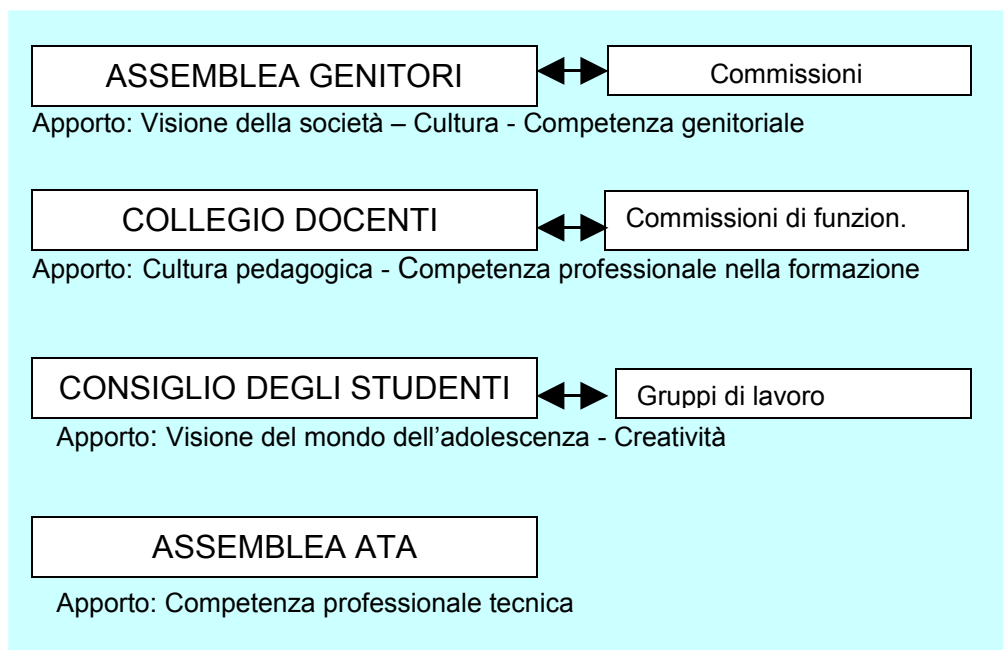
ASSEMBLEA GENITORI

Commissioni

Apporto: Visione della società – Cultura - Competenza genitoriale

COLLEGIO DOCENTI

Commissioni di funzion.

Apporto: Cultura pedagogica - Competenza professionale nella formazione

CONSIGLIO DEGLI STUDENTI

Gruppi di lavoro

Apporto: Visione del mondo dell'adolescenza - Creatività

ASSEMBLEA ATA

Apporto: Competenza professionale tecnica